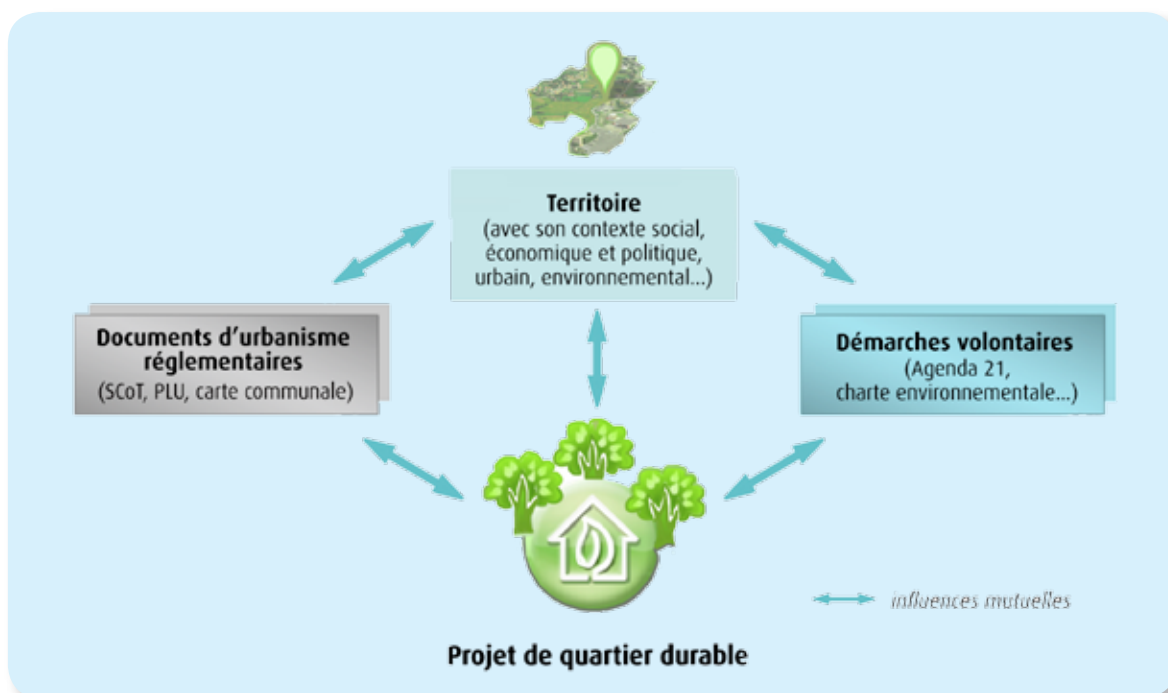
Territoire
(avec son contexte social, économique et politique, urbain, environnemental...)

Documents d'urbanisme réglementaires
(SCoT, PLU, carte communale)

Démarches volontaires
(Agenda 21, charte environnementale...)

influences mutuelles

Projet de quartier durable